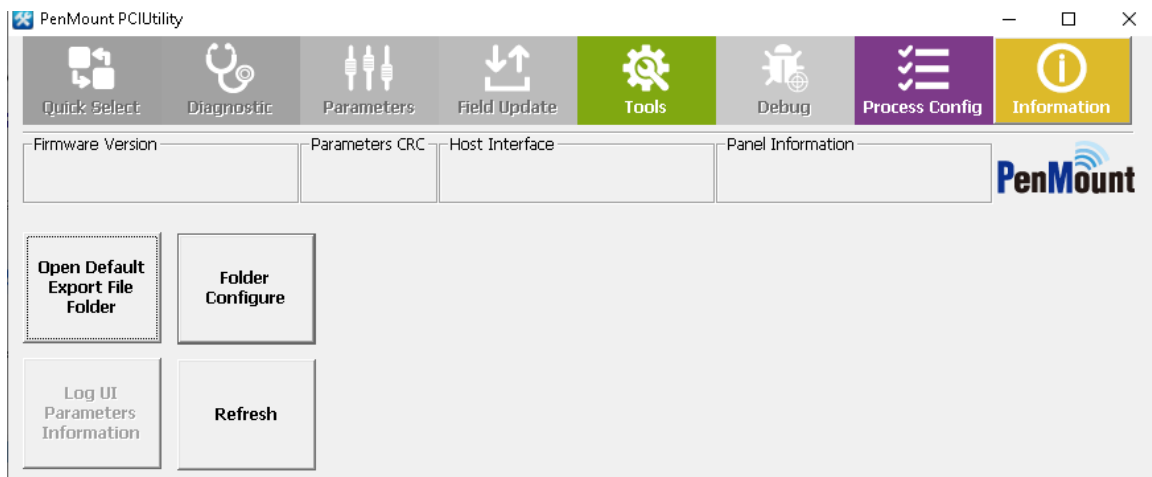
PenMount PCIUtility

Quick Select Diagnostic Parameters Field Update Tools Debug Process Config Information

Firmware Version

Parameters CRC

Host Interface

Panel Information

PenMount

Open Default Export File Folder

Folder Configure

Log UI Parameters Information

Refresh